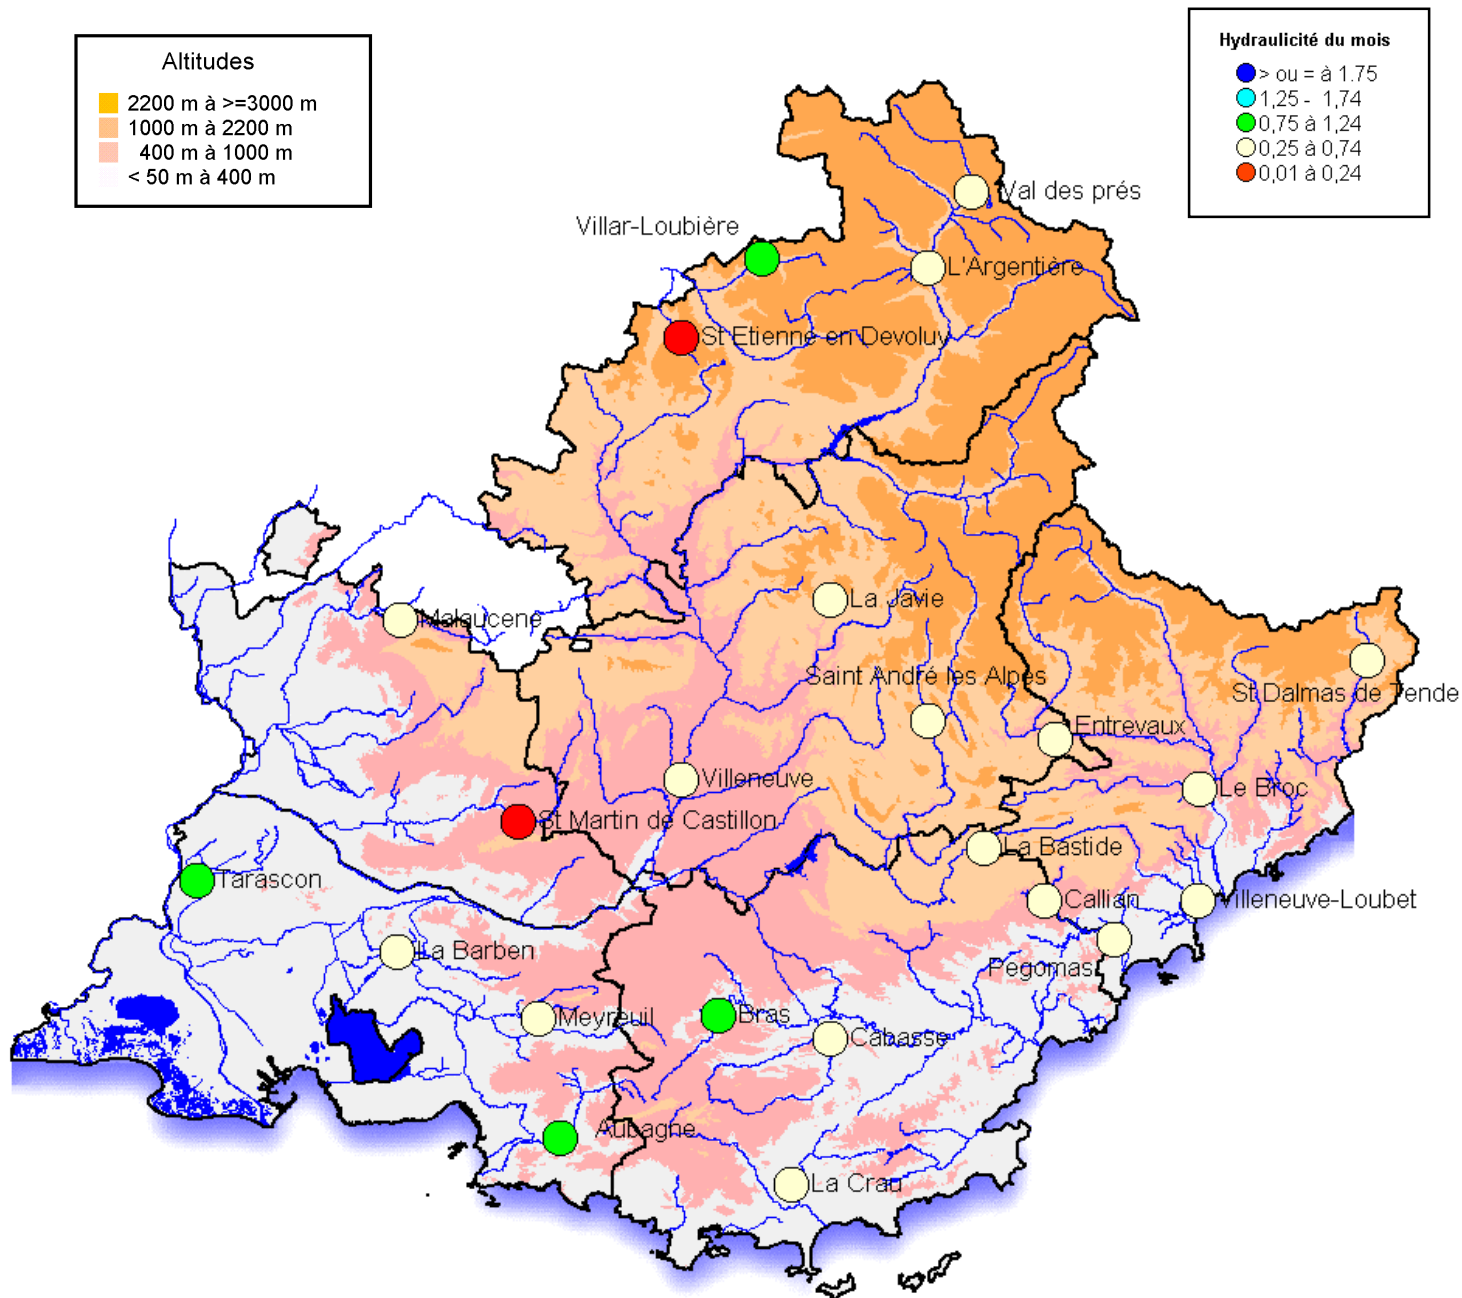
Altitudes
2200 m à >=3000 m
1000 m à 2200 m
400 m à 1000 m
< 50 m à 400 m

Hydraulicité du mois
> ou = à 1.75
1,25 - 1,74
0,75 à 1,24
0,25 à 0,74
0,01 à 0,24

Val des prés
Villar-Loubière
L'Argentière
St Etienne en Devoluy
La Javie
Malaucene
Saint André les Alpes
St Dalmas de Tende
Entrevaux
Villeneuve
Le Broc
St Martin de Castillon
La Bastide
Tarascon
Callian
Villeneuve-Loubet
La Barben
Pegomas
Meyreuil
Bras
Cabasse
Aubagne
La Crau